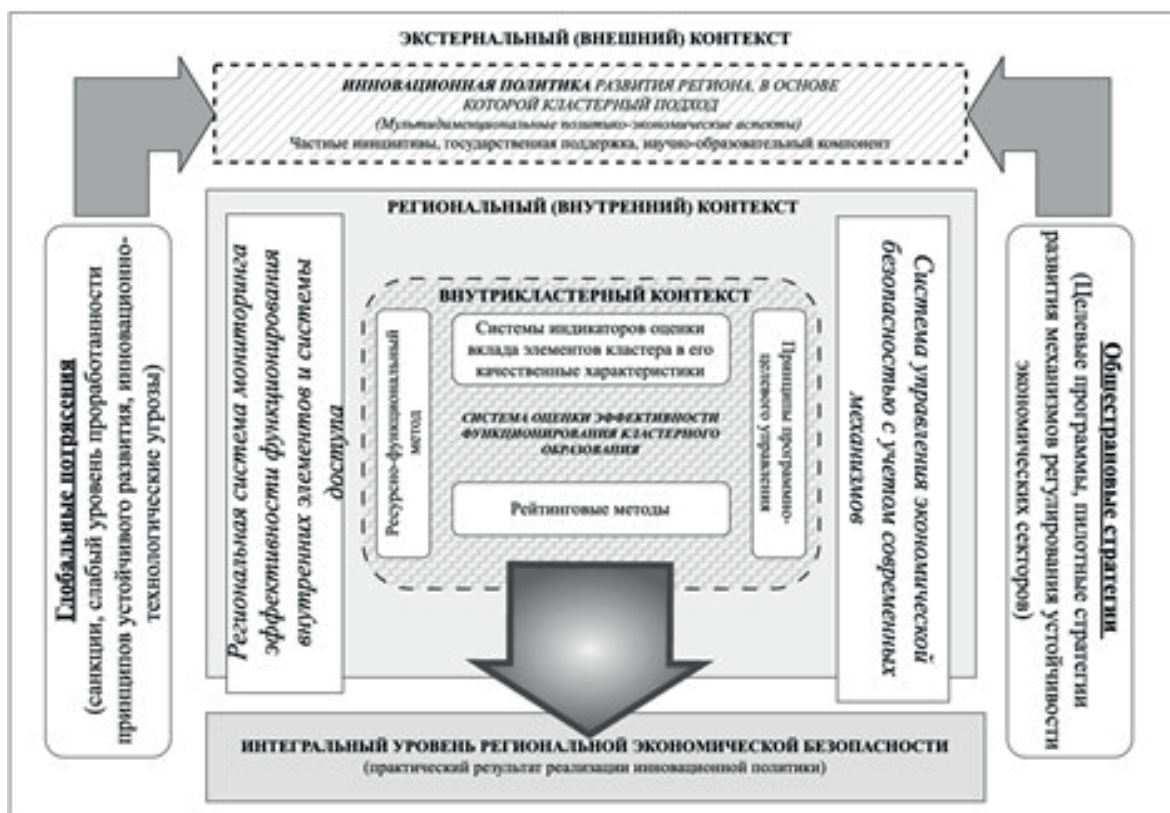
ЭКСТЕРНАЛЬНЫЙ (ВНЕШНИЙ) КОНТЕКСТ

ИННОВАЦИОННАЯ ПОЛИТИКА РАЗВИТИЯ РЕГИОНА, В ОСНОВЕ КОТОРОЙ КЛАСТЕРНЫЙ ПОДХОД
(Мультидименциональные политико-экономические аспекты)
Частные инициативы, государственная поддержка, научно-образовательный компонент

Глобальные потрясения
(санкции, слабый уровень проработанности принципов устойчивого развития, инновационно-технологические угрозы)

РЕГИОНАЛЬНЫЙ (ВНУТРЕННИЙ) КОНТЕКСТ

Региональная система мониторинга эффективности функционирования внутренних элементов и системы доступа

ВНУТРИКЛАСТЕРНЫЙ КОНТЕКСТ

Ресурсно-функциональный метод

Системы индикаторов оценки вклада элементов кластера в его качественные характеристики

СИСТЕМА ОЦЕНКИ ЭФФЕКТИВНОСТИ ФУНКЦИОНИРОВАНИЯ КЛАСТЕРНОГО ОБРАЗОВАНИЯ

Рейтинговые методы

Принципы программно-целевого управления

Система управления экономической безопасностью с учетом современных механизмов

Общестрановые стратегии
(Целевые программы, пилотные стратегии развития механизмов регулирования устойчивости экономических секторов)

ИНТЕГРАЛЬНЫЙ УРОВЕНЬ РЕГИОНАЛЬНОЙ ЭКОНОМИЧЕСКОЙ БЕЗОПАСНОСТИ
(практический результат реализации инновационной политики)